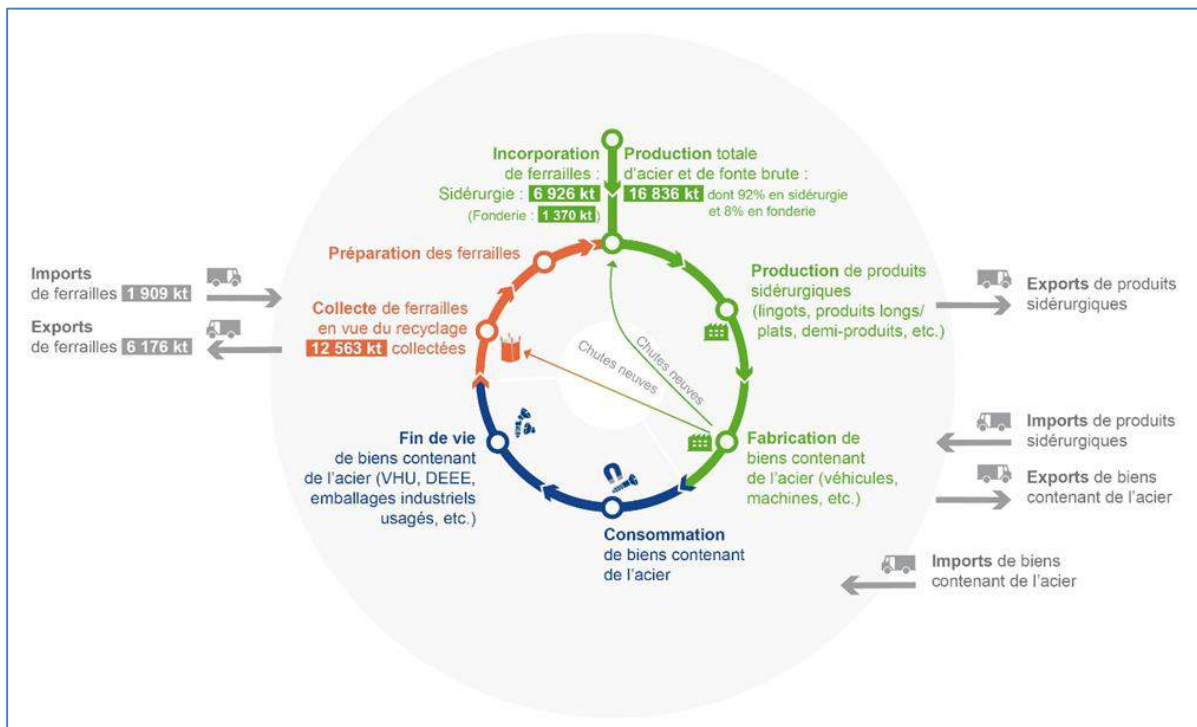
Incorporation de ferrailles :
Sidérurgie : 6 926 kt
(Fonderie : 1 370 kt)

Production totale d'acier et de fonte brute :
16 836 kt dont 92% en sidérurgie et 8% en fonderie

Préparation des ferrailles

Imports de ferrailles 1 909 kt

Exports de ferrailles 6 176 kt

Collecte de ferrailles en vue du recyclage
12 563 kt collectées

Production de produits sidérurgiques (lingots, produits longs/ plats, demi-produits, etc.)

Exports de produits sidérurgiques

Chutes neuves

Chutes neuves

Imports de produits sidérurgiques

Fabrication de biens contenant de l'acier (véhicules, machines, etc.)

Exports de biens contenant de l'acier

Fin de vie de biens contenant de l'acier (VHU, DEEE, emballages industriels usagés, etc.)

Consommation de biens contenant de l'acier

Imports de biens contenant de l'acier